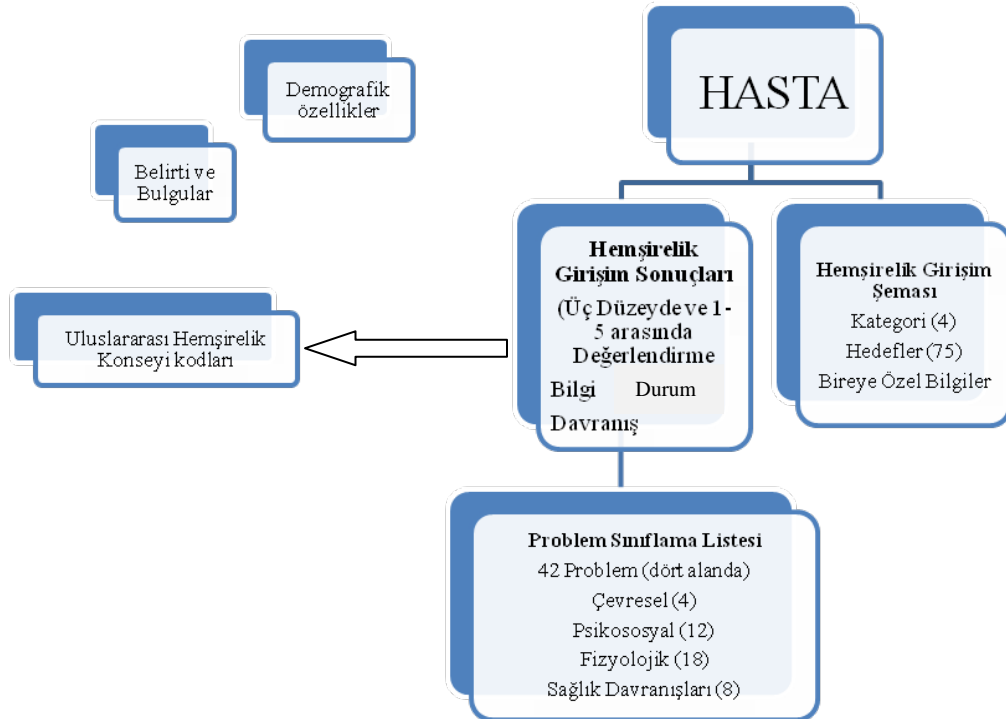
Demografik özellikler

Belirti ve Bulgular

HASTA

Uluslararası Hemşirelik Konseyi kodları

Hemşirelik Girişim Sonuçları

(Üç Düzeyde ve 1 - 5 arasında Değerlendirme

Bilgi Durum

Davranış

Hemşirelik Girişim Şeması

Kategori (4)

Hedefler (75)

Bireye Özel Bilgiler

Problem Sınıflama Listesi

42 Problem (dört alanda)

Çevresel (4)

Psikososyal (12)

Fizyolojik (18)

Sağlık Davranışları (8)